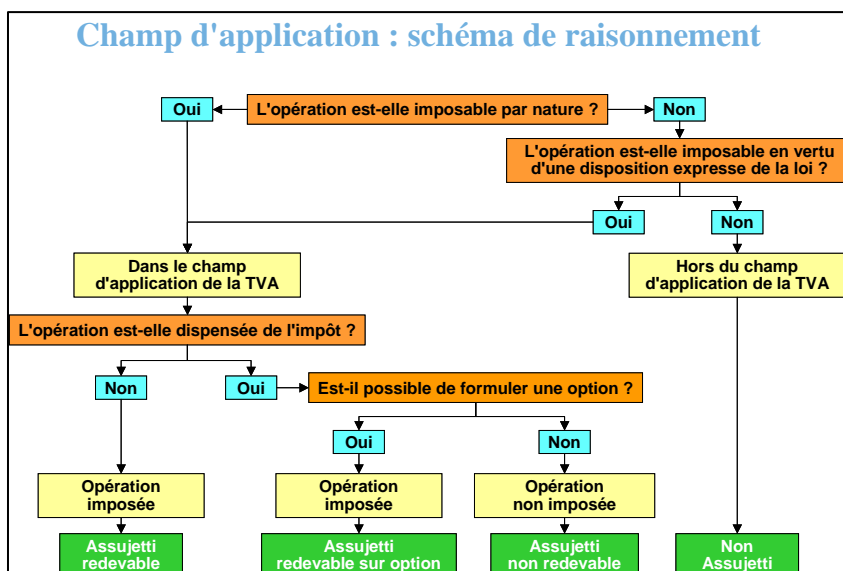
Champ d'application : schéma de raisonnement

Oui

L'opération est-elle imposable par nature ?

Non

L'opération est-elle imposable en vertu d'une disposition expresse de la loi ?

Oui

Non

Dans le champ d'application de la TVA

Hors du champ d'application de la TVA

L'opération est-elle dispensée de l'impôt ?

Non

Oui

Est-il possible de formuler une option ?

Oui

Non

Opération imposée

Opération imposée

Opération non imposée

Assujetti redevable

Assujetti redevable sur option

Assujetti non redevable

Non Assujetti